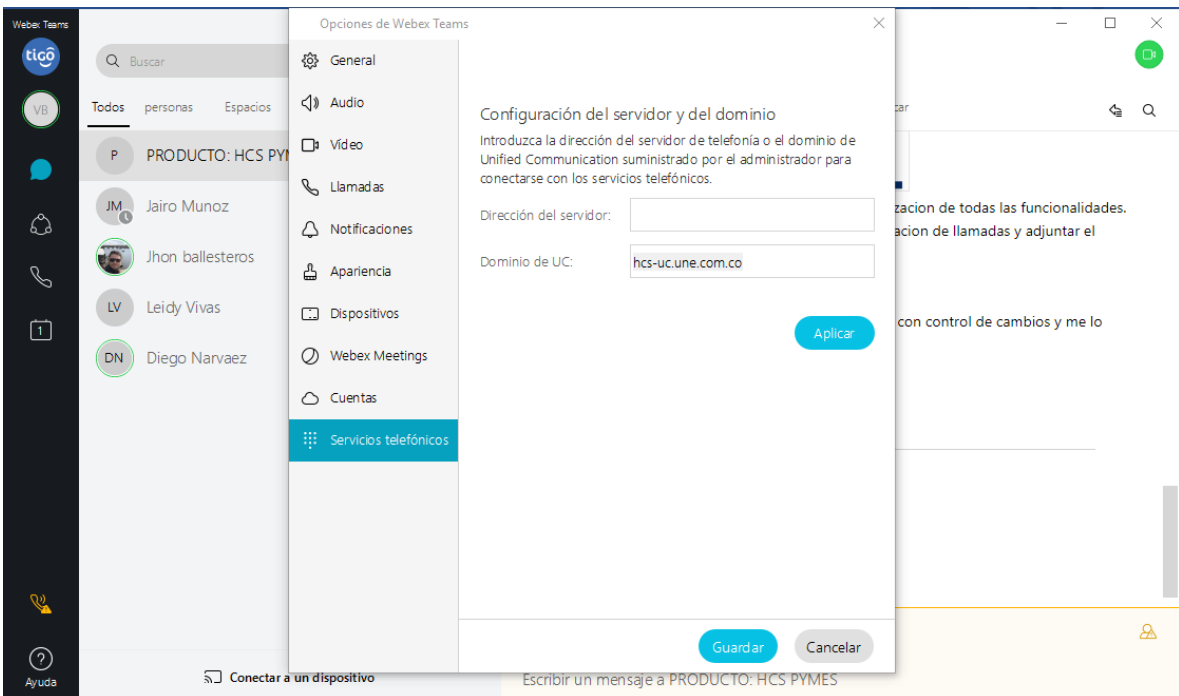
Webex Teams

tigo

VB

Ayuda

Buscar

Todos personas Espacios

P PRODUCTO: HCS PYI

JM Jairo Munoz

Jhon ballesteros

LV Leidy Vivas

DN Diego Narvaez

Conectar a un dispositivo

Opciones de Webex Teams

General

Audio

Vídeo

Llamadas

Notificaciones

Apariencia

Dispositivos

Webex Meetings

Cuentas

Servicios telefónicos

Configuración del servidor y del dominio

Introduzca la dirección del servidor de telefonía o el dominio de Unified Communication suministrado por el administrador para conectarse con los servicios telefónicos.

Dirección del servidor:

Dominio de UC: hcs-uc.une.com.co

Aplicar

Guardar Cancelar

zar

zacion de todas las funcionalidades.

acion de llamadas y adjuntar el

con control de cambios y me lo

Escribir un mensaje a PRODUCTO: HCS PYMES